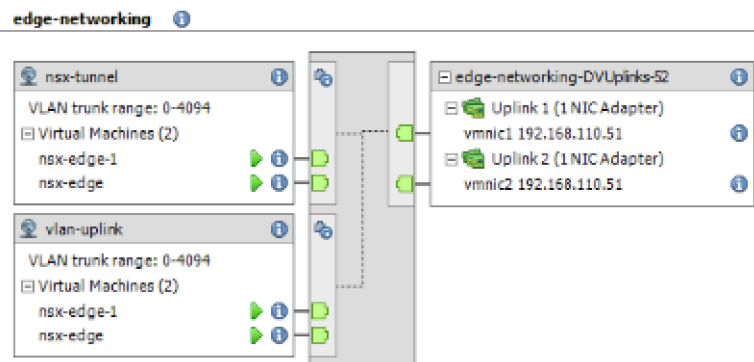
edge-networking

nsx-tunnel

VLAN trunk range: 0-4094

⊟ Virtual Machines (2)

nsx-edge-1

nsx-edge

vlan-uplink

VLAN trunk range: 0-4094

⊟ Virtual Machines (2)

nsx-edge-1

nsx-edge

⊟ edge-networking-DVUplinks-52

⊟ Uplink 1 (1 NIC Adapter)

vmnic1 192.168.110.51

⊟ Uplink 2 (1 NIC Adapter)

vmnic2 192.168.110.51